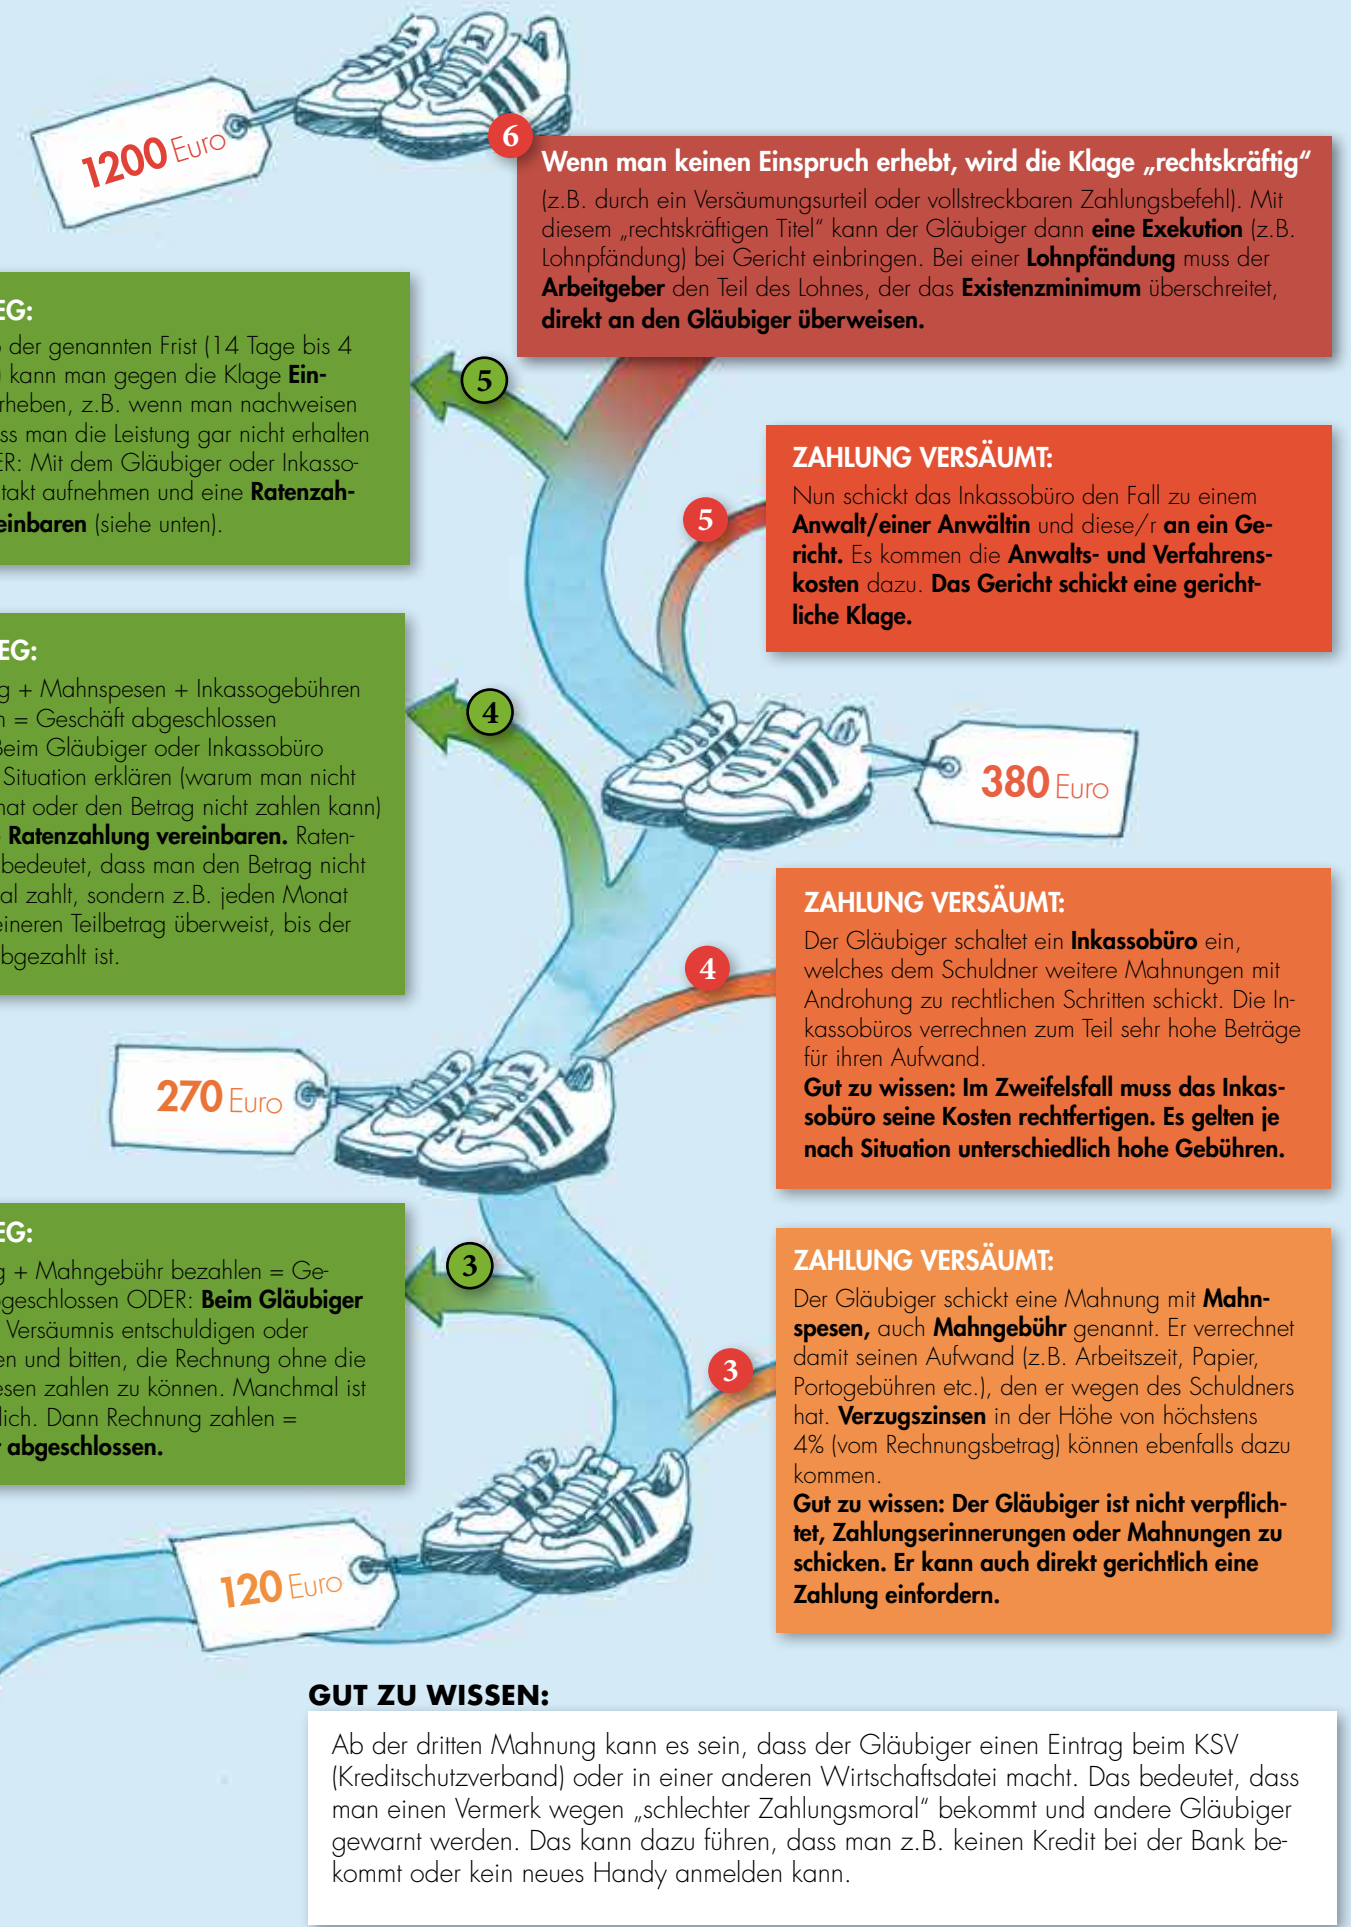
1200 Euro

6

Wenn man keinen Einspruch erhebt, wird die Klage „rechtskräftig"

(z.B. durch ein Versäumungsurteil oder vollstreckbaren Zahlungsbefehl). Mit diesem „rechtskräftigen Titel" kann der Gläubiger dann eine Exekution (z.B. Lohnpfändung) bei Gericht einbringen. Bei einer Lohnpfändung muss der Arbeitgeber den Teil des Lohnes, der das Existenzminimum überschreitet, direkt an den Gläubiger überweisen.

EG:

der genannten Frist (14 Tage bis 4 kann man gegen die Klage Einrheben, z.B. wenn man nachweisen ss man die Leistung gar nicht erhalten ER: Mit dem Gläubiger oder Inkassotakt aufnehmen und eine Ratenzaheinbaren (siehe unten).

5

ZAHLUNG VERSÄUMT:

5

Nun schickt das Inkassobüro den Fall zu einem Anwalt/einer Anwältin und diese/r an ein Gericht. Es kommen die Anwalts- und Verfahrenskosten dazu. Das Gericht schickt eine gerichtliche Klage.

EG:

g + Mahnspesen + Inkassogebühren n = Geschäft abgeschlossen Beim Gläubiger oder Inkassobüro Situation erklären (warum man nicht hat oder den Betrag nicht zahlen kann) Ratenzahlung vereinbaren. Ratenbedeutet, dass man den Betrag nicht al zahlt, sondern z.B. jeden Monat eineren Teilbetrag überweist, bis der bgezahlt ist.

4

380 Euro

ZAHLUNG VERSÄUMT:

4

Der Gläubiger schaltet ein Inkassobüro ein, welches dem Schuldner weitere Mahnungen mit Androhung zu rechtlichen Schritten schickt. Die Inkassobüros verrechnen zum Teil sehr hohe Beträge für ihren Aufwand.
Gut zu wissen: Im Zweifelsfall muss das Inkassobüro seine Kosten rechtfertigen. Es gelten je nach Situation unterschiedlich hohe Gebühren.

270 Euro

EG:

g + Mahngebühr bezahlen = Gegeschlossen ODER: Beim Gläubiger Versäumnis entschuldigen oder en und bitten, die Rechnung ohne die esen zahlen zu können. Manchmal ist lich. Dann Rechnung zahlen = abgeschlossen.

3

ZAHLUNG VERSÄUMT:

3

Der Gläubiger schickt eine Mahnung mit Mahnspesen, auch Mahngebühr genannt. Er verrechnet damit seinen Aufwand (z.B. Arbeitszeit, Papier, Portogebühren etc.), den er wegen des Schuldners hat. Verzugszinsen in der Höhe von höchstens 4% (vom Rechnungsbetrag) können ebenfalls dazu kommen.
Gut zu wissen: Der Gläubiger ist nicht verpflichtet, Zahlungserinnerungen oder Mahnungen zu schicken. Er kann auch direkt gerichtlich eine Zahlung einfordern.

120 Euro

GUT ZU WISSEN:

Ab der dritten Mahnung kann es sein, dass der Gläubiger einen Eintrag beim KSV (Kreditschutzverband) oder in einer anderen Wirtschaftsdatei macht. Das bedeutet, dass man einen Vermerk wegen „schlechter Zahlungsmoral" bekommt und andere Gläubiger gewarnt werden. Das kann dazu führen, dass man z.B. keinen Kredit bei der Bank bekommt oder kein neues Handy anmelden kann.